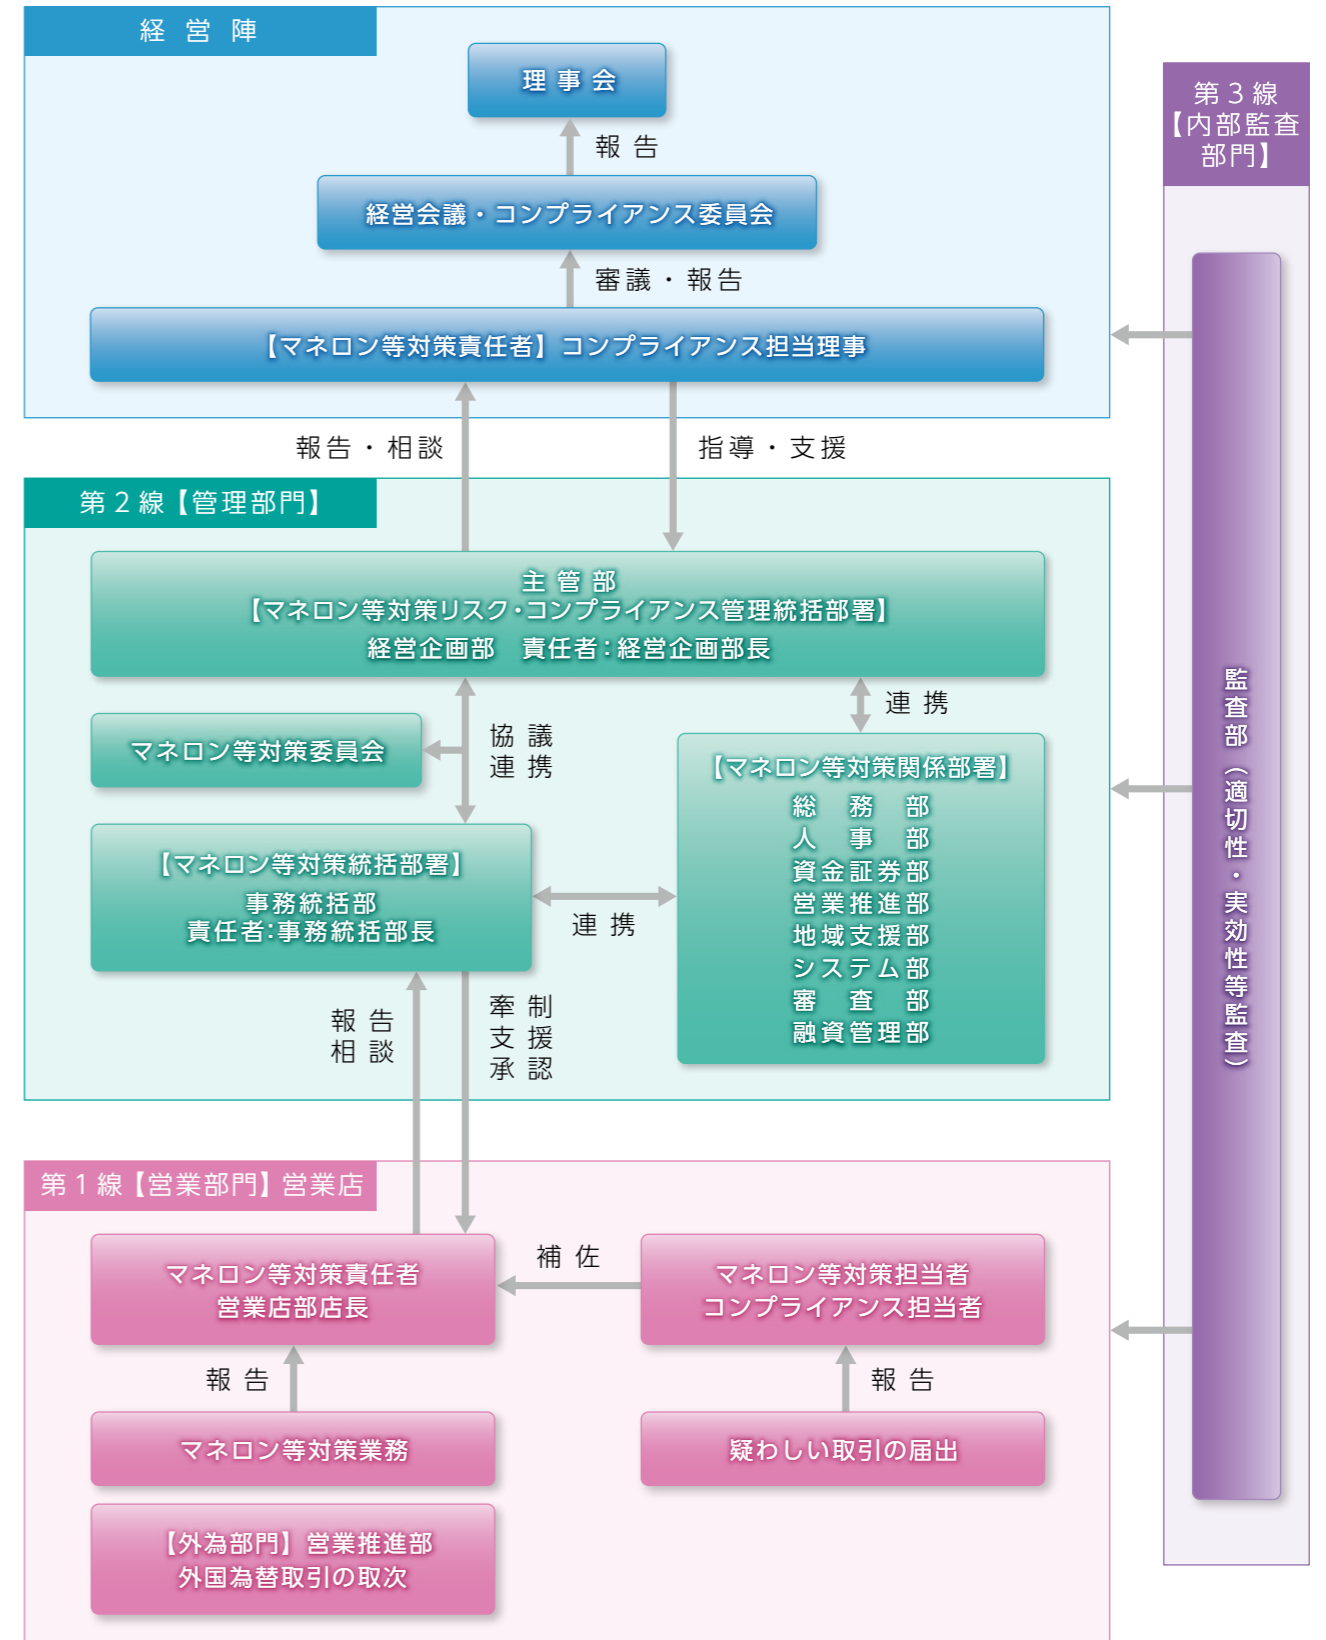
経 営 陣

理 事 会

報 告

経営会議・コンプライアンス委員会

審議・報告

【マネロン等対策責任者】コンプライアンス担当理事

報告・相談

指導・支援

第２線【管理部門】

主 管 部
【マネロン等対策リスク・コンプライアンス管理統括部署】
経営企画部　責任者：経営企画部長

連 携

マネロン等対策委員会

協 議
連 携

【マネロン等対策関係部署】
総 務 部
人 事 部
資金証券部
営業推進部
地域支援部
システム部
審 査 部
融資管理部

【マネロン等対策統括部署】
事務統括部
責任者:事務統括部長

連 携

報 告
相 談

牽 制
支 援
承 認

第３線
【内部監査部門】

監査部（適切性・実効性等監査）

第１線【営業部門】営業店

マネロン等対策責任者
営業店部店長

補 佐

マネロン等対策担当者
コンプライアンス担当者

報 告

報 告

マネロン等対策業務

疑わしい取引の届出

【外為部門】営業推進部
外国為替取引の取次